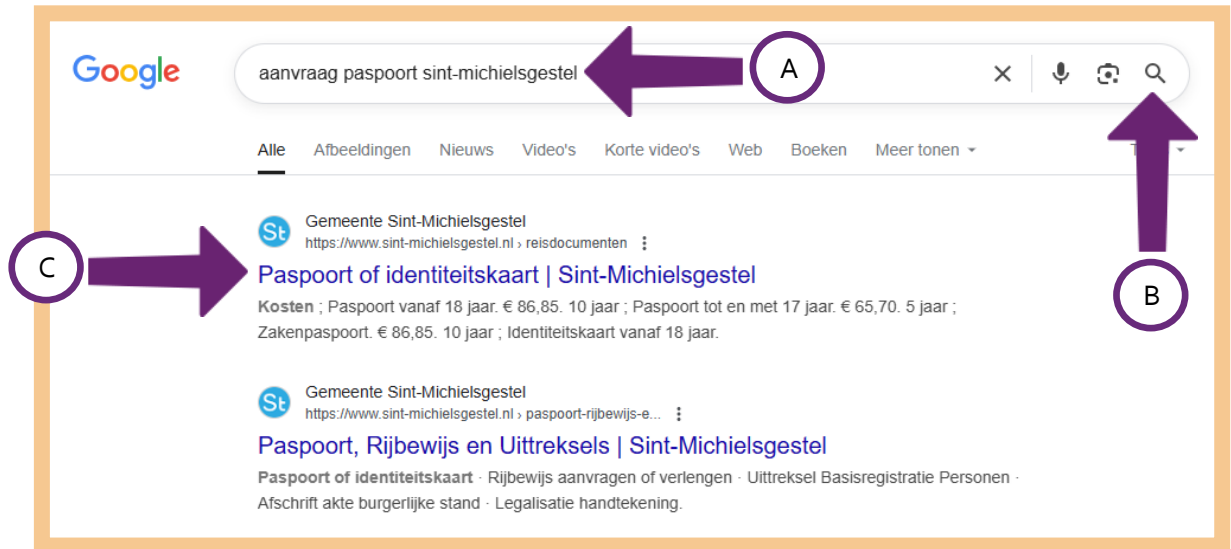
Google

aanvraag paspoort sint-michielsgestel

A

Alle Afbeeldingen Nieuws Video's Korte video's Web Boeken Meer tonen

B

St Gemeente Sint-Michielsgestel
https://www.sint-michielsgestel.nl › reisdocumenten

C

Paspoort of identiteitskaart | Sint-Michielsgestel

Kosten ; Paspoort vanaf 18 jaar. € 86,85. 10 jaar ; Paspoort tot en met 17 jaar. € 65,70. 5 jaar ; Zakenpaspoort. € 86,85. 10 jaar ; Identiteitskaart vanaf 18 jaar.

St Gemeente Sint-Michielsgestel
https://www.sint-michielsgestel.nl › paspoort-rijbewijs-e...

Paspoort, Rijbewijs en Uittreksels | Sint-Michielsgestel

Paspoort of identiteitskaart · Rijbewijs aanvragen of verlengen · Uittreksel Basisregistratie Personen · Afschrift akte burgerlijke stand · Legalisatie handtekening.